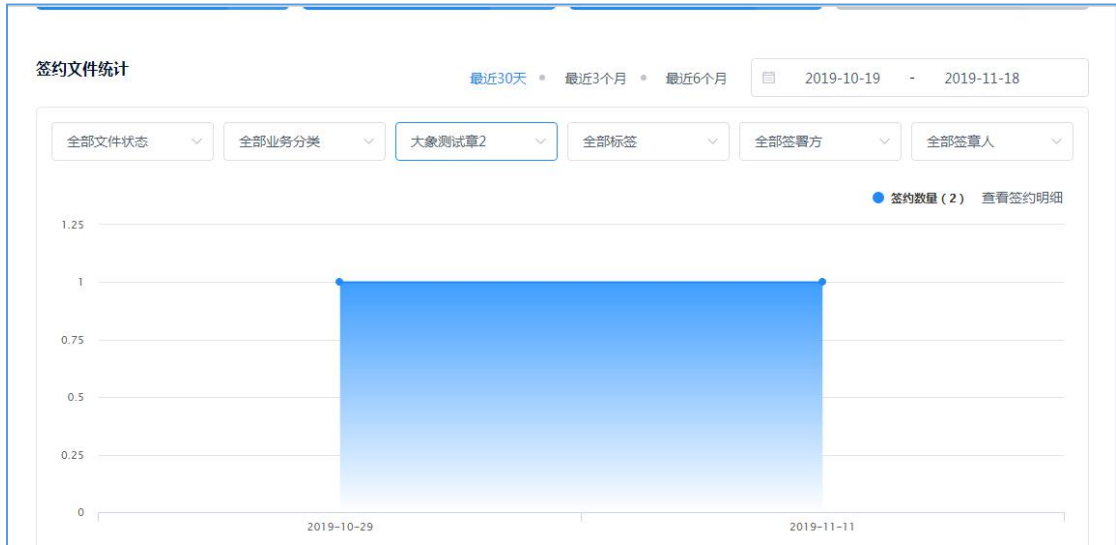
签约文件统计

最近30天 • 最近3个月 • 最近6个月

2019-10-19 - 2019-11-18

全部文件状态

全部业务分类

大象测试章2

全部标签

全部签署方

全部签章人

签约数量（2） 查看签约明细

1.25

1

0.75

0.5

0.25

0

2019-10-29

2019-11-11